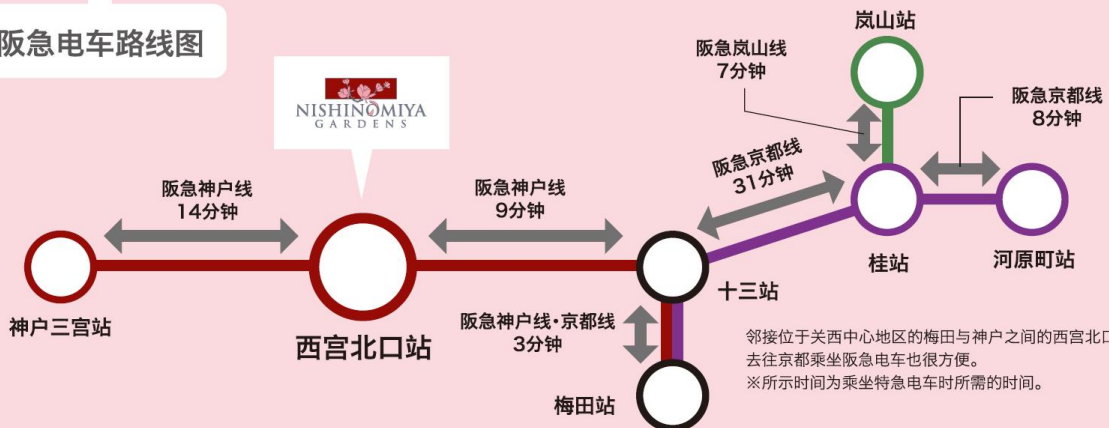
阪急电车路线图

NISHINOMIYA GARDENS

阪急神户线
14分钟

阪急神户线
9分钟

阪急京都线
31分钟

阪急岚山线
7分钟

岚山站

阪急京都线
8分钟

神户三宫站

西宫北口站

十三站

桂站

河原町站

阪急神户线·京都线
3分钟

梅田站

邻接位于关西中心地区的梅田与神户之间的西宫北口
去往京都乘坐阪急电车也很方便。
※所示时间为乘坐特急电车时所需的时间。